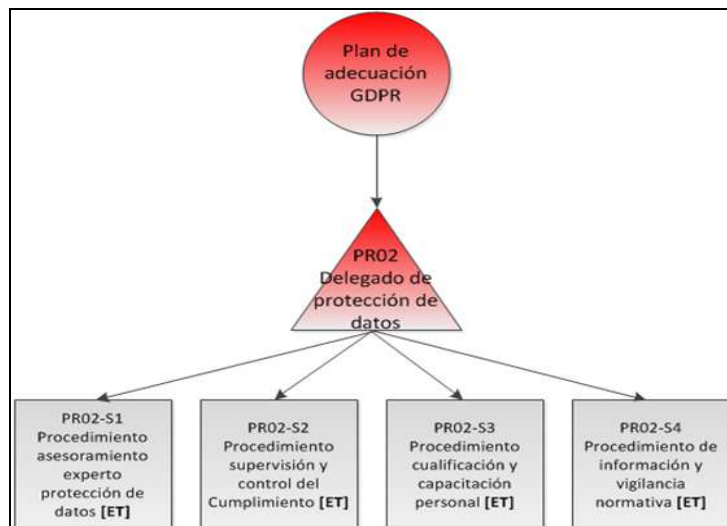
Plan de adecuación GDPR

PR02 Delegado de protección de datos

PR02-S1 Procedimiento asesoramiento experto protección de datos **[ET]**

PR02-S2 Procedimiento supervisión y control del Cumplimiento **[ET]**

PR02-S3 Procedimiento cualificación y capacitación personal **[ET]**

PR02-S4 Procedimiento de información y vigilancia normativa **[ET]**